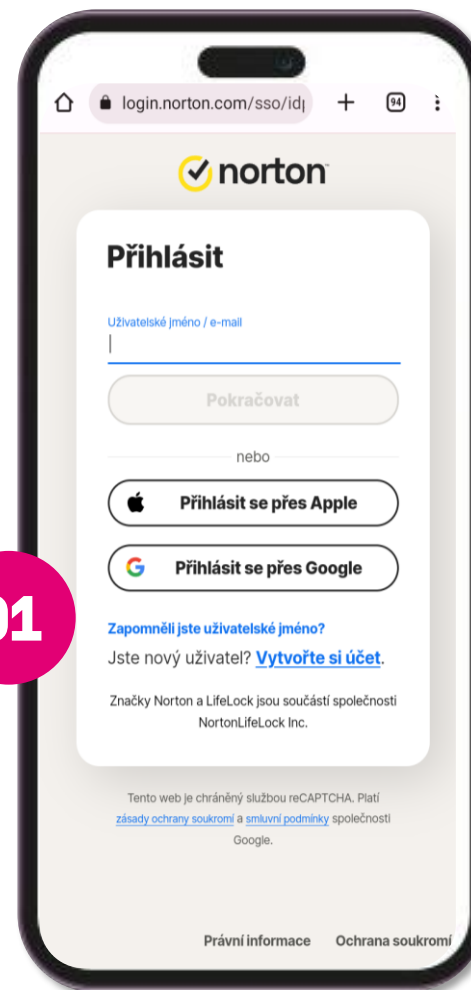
login.norton.com/sso/id|

94

norton

Přihlásit

Uživatelské jméno / e-mail

Pokračovat

nebo

Přihlásit se přes Apple

Přihlásit se přes Google

01

Zapomněli jste uživatelské jméno?

Jste nový uživatel? Vytvořte si účet.

Značky Norton a LifeLock jsou součástí společnosti NortonLifeLock Inc.

Tento web je chráněný službou reCAPTCHA. Platí zásady ochrany soukromí a smluvní podmínky společnosti Google.

Právní informace Ochrana soukromí